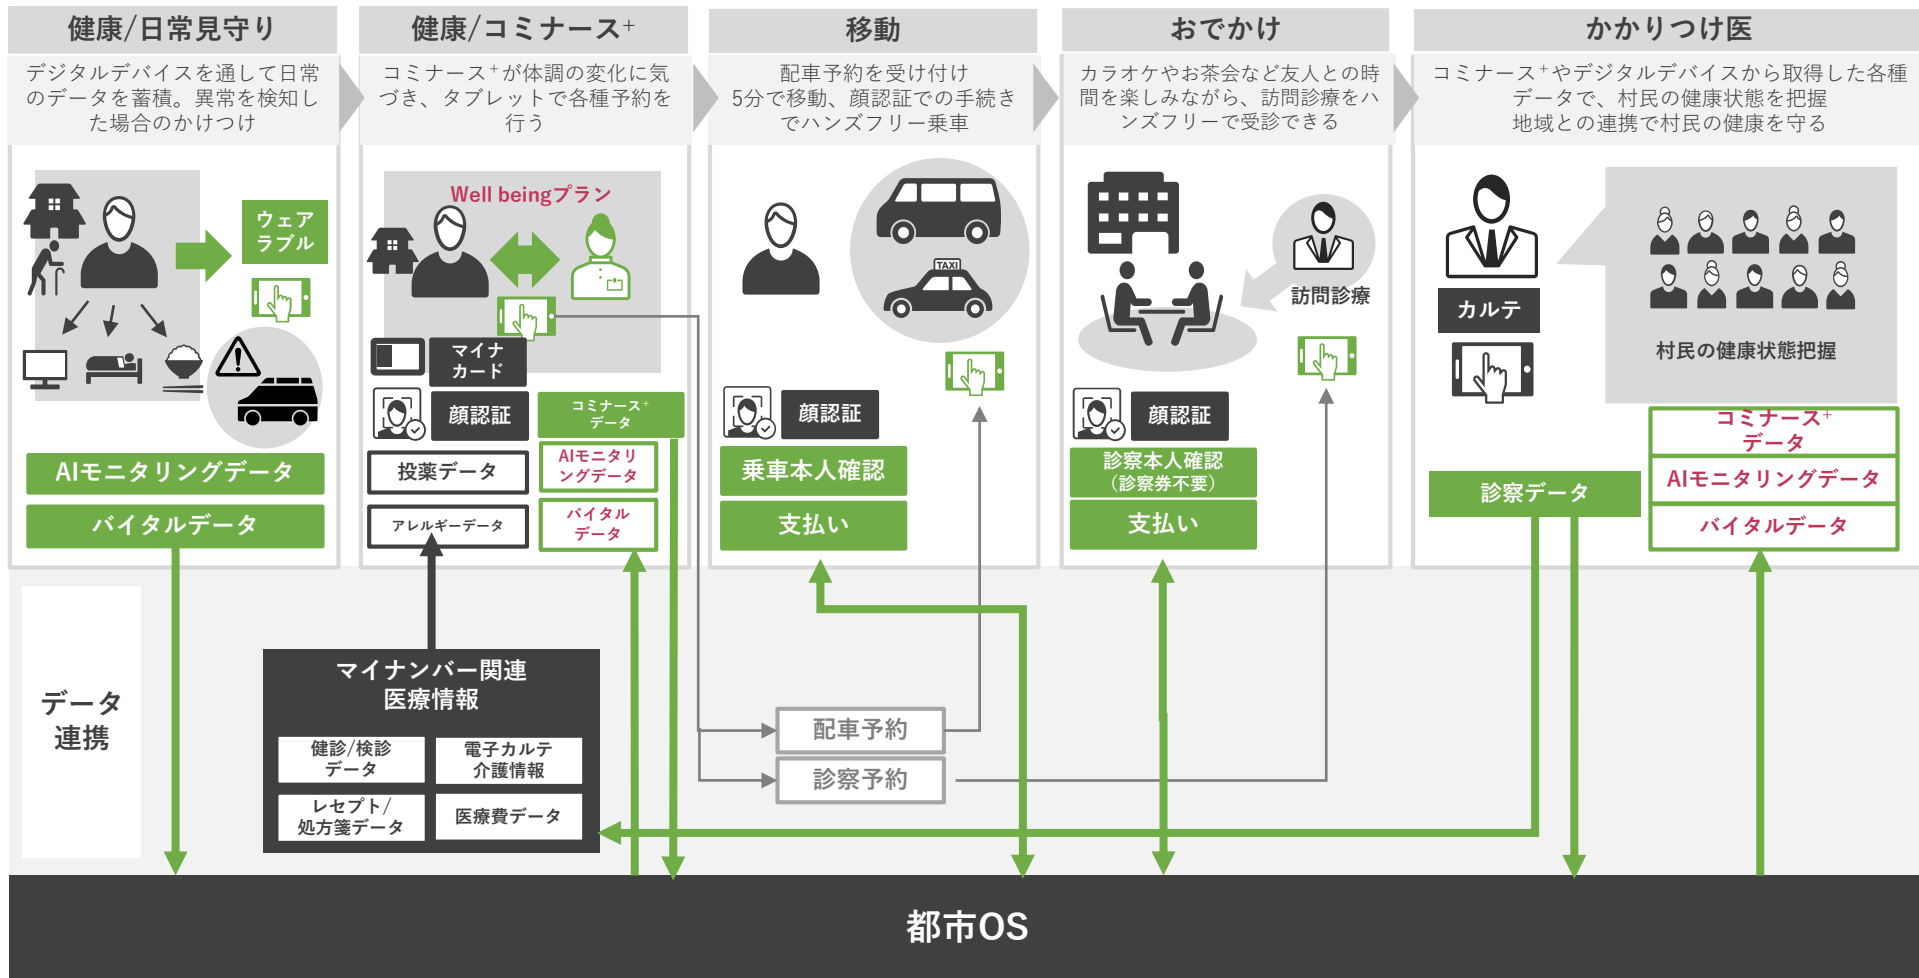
健康/日常見守り

デジタルデバイスを通して日常のデータを蓄積。異常を検知した場合のかけつけ

ウェアラブル

AIモニタリングデータ

バイタルデータ

健康/コミナース⁺

コミナース⁺が体調の変化に気づき、タブレットで各種予約を行う

Well beingプラン

マイナカード

顔認証

コミナース⁺データ

投薬データ

AIモニタリングデータ

アレルギーデータ

バイタルデータ

移動

配車予約を受け付け5分で移動、顔認証での手続きでハンズフリー乗車

TAXI

顔認証

乗車本人確認

支払い

おでかけ

カラオケやお茶会など友人との時間を楽しみながら、訪問診療をハンズフリーで受診できる

訪問診療

顔認証

診察本人確認（診察券不要）

支払い

かかりつけ医

コミナース⁺やデジタルデバイスから取得した各種データで、村民の健康状態を把握地域との連携で村民の健康を守る

カルテ

村民の健康状態把握

診察データ

コミナース⁺データ

AIモニタリングデータ

バイタルデータ

データ連携

マイナンバー関連医療情報

健診/検診データ

電子カルテ介護情報

レセプト/処方箋データ

医療費データ

配車予約

診察予約

都市OS